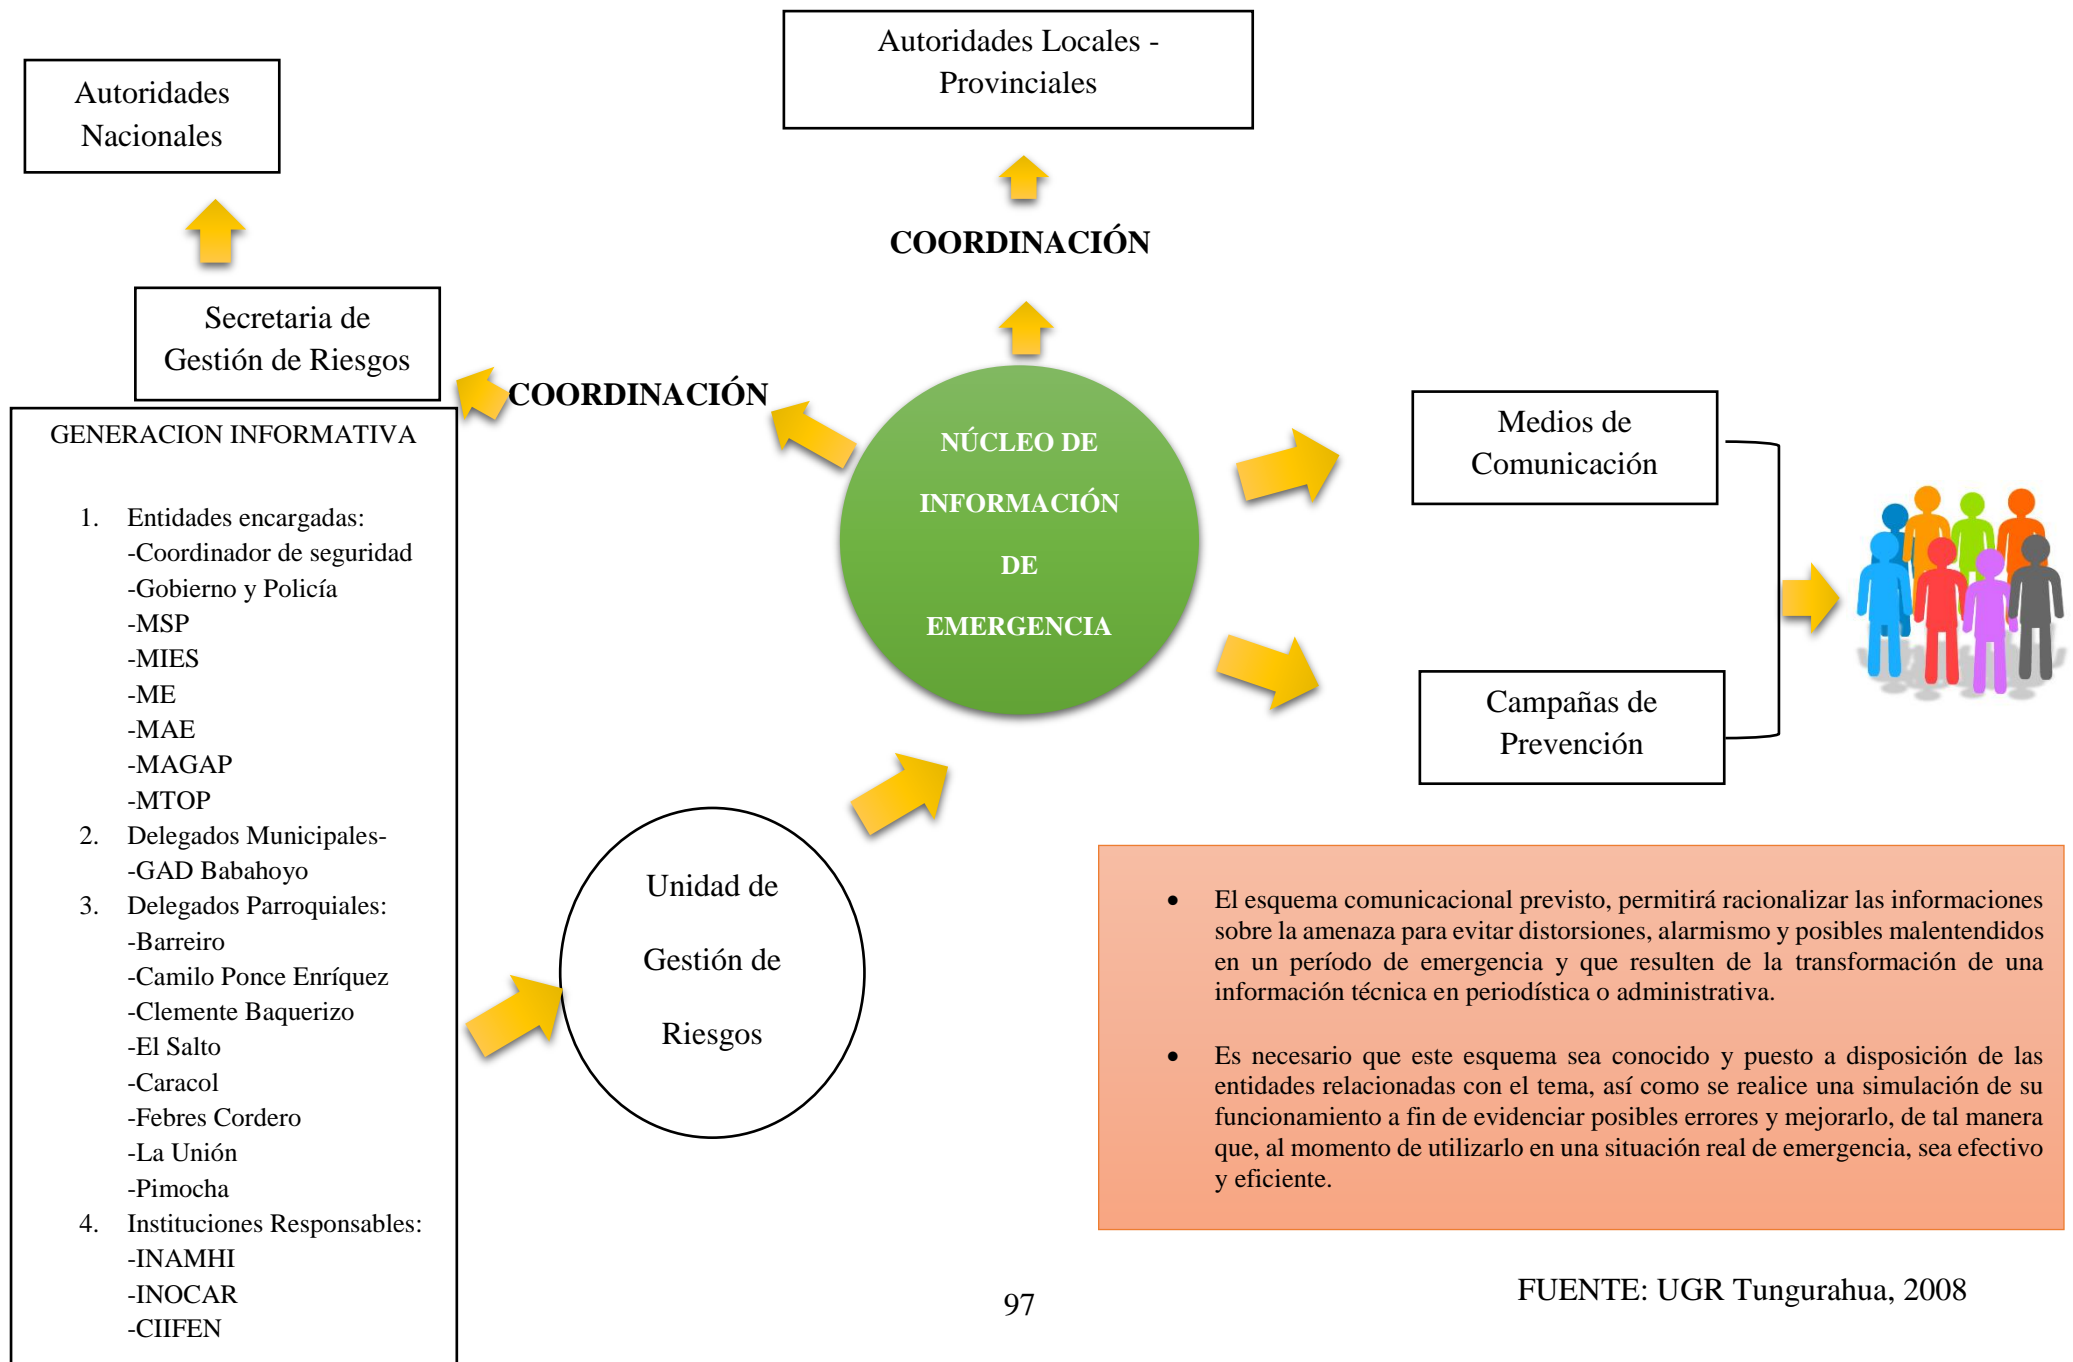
Autoridades Nacionales

Autoridades Locales - Provinciales

COORDINACIÓN

Secretaria de Gestión de Riesgos

COORDINACIÓN

NÚCLEO DE INFORMACIÓN DE EMERGENCIA

Medios de Comunicación

Campañas de Prevención

GENERACION INFORMATIVA

1. Entidades encargadas:
-Coordinador de seguridad
-Gobierno y Policía
-MSP
-MIES
-ME
-MAE
-MAGAP
-MTOP
2. Delegados Municipales-
-GAD Babahoyo
3. Delegados Parroquiales:
-Barreiro
-Camilo Ponce Enríquez
-Clemente Baquerizo
-El Salto
-Caracol
-Febres Cordero
-La Unión
-Pimocha
4. Instituciones Responsables:
-INAMHI
-INOCAR
-CIIFEN

Unidad de Gestión de Riesgos

• El esquema comunicacional previsto, permitirá racionalizar las informaciones sobre la amenaza para evitar distorsiones, alarmismo y posibles malentendidos en un período de emergencia y que resulten de la transformación de una información técnica en periodística o administrativa.

• Es necesario que este esquema sea conocido y puesto a disposición de las entidades relacionadas con el tema, así como se realice una simulación de su funcionamiento a fin de evidenciar posibles errores y mejorarlo, de tal manera que, al momento de utilizarlo en una situación real de emergencia, sea efectivo y eficiente.

97

FUENTE: UGR Tungurahua, 2008